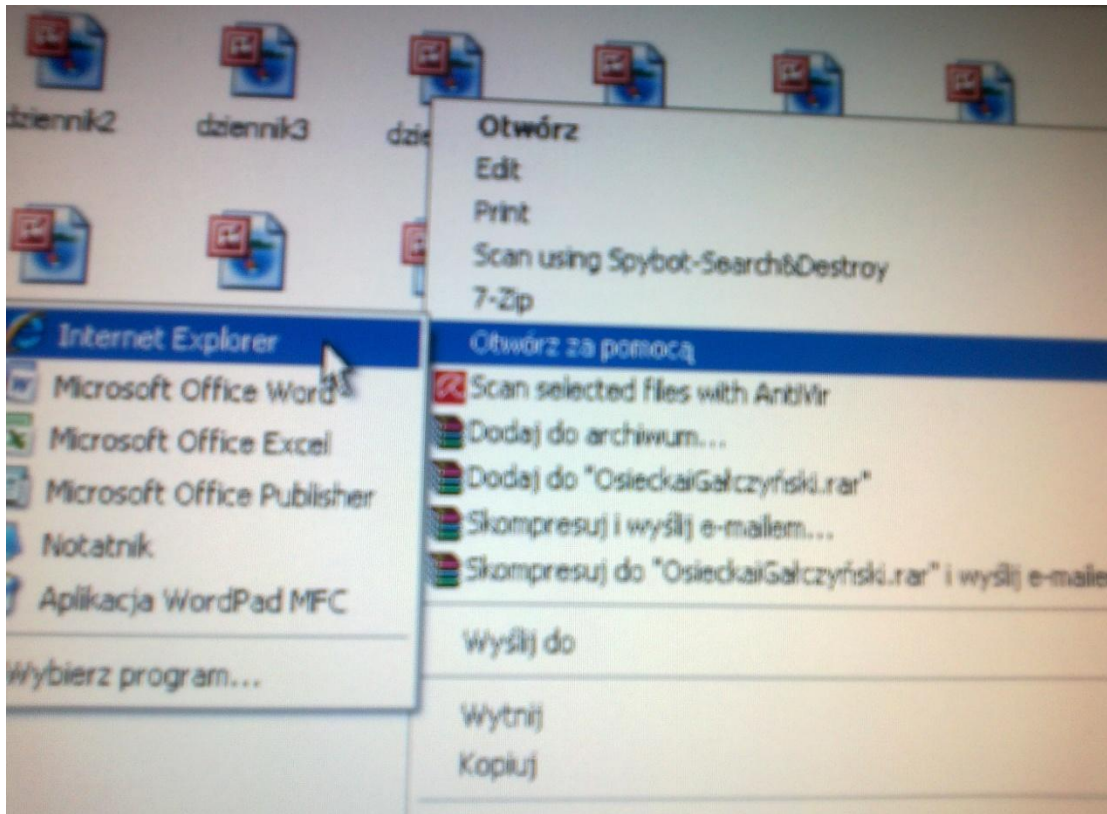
dziennik2

dziennik3

dzie

Otwórz
Edit
Print
Scan using Spybot-Search&Destroy
7-Zip
Otwórz za pomocą
Scan selected files with AntiVir
Dodaj do archiwum...
Dodaj do "OsieckaiGałczyński.rar"
Skompresuj i wyślij e-mailem...
Skompresuj do "OsieckaiGałczyński.rar" i wyślij e-mailem

Wyślij do

Wytnij
Kopiuj

Internet Explorer
Microsoft Office Word
Microsoft Office Excel
Microsoft Office Publisher
Notatnik
Aplikacja WordPad MFC

Wybierz program...